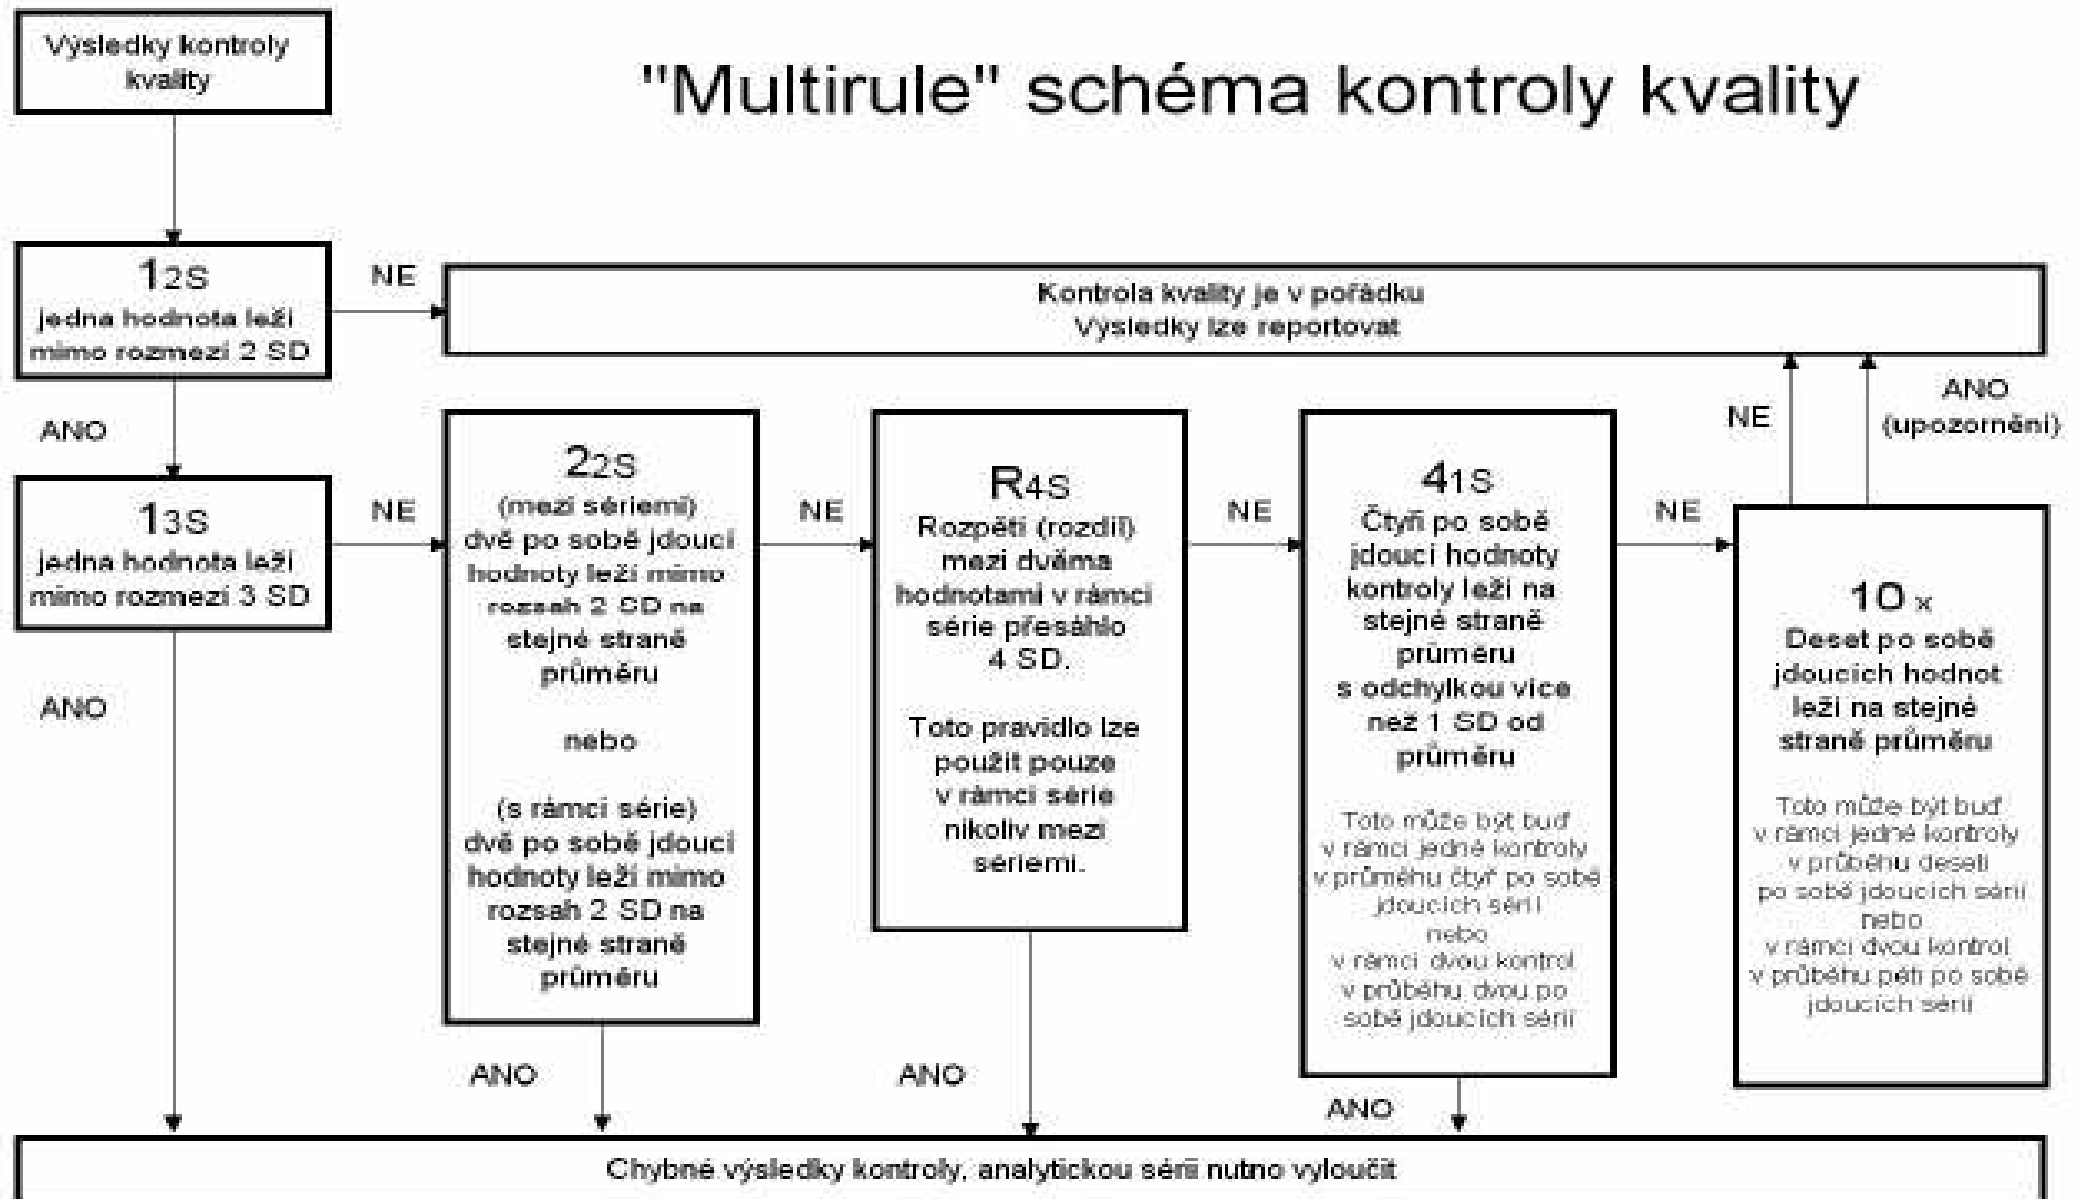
Výsledky kontroly kvality

"Multirule" schéma kontroly kvality

$1_{2S}$
jedna hodnota leží mimo rozmezí 2 SD

NE

Kontrola kvality je v pořádku
Výsledky lze reportovat

ANO

$1_{3S}$
jedna hodnota leží mimo rozmezí 3 SD

NE

$2_{2S}$
(mezi sériemi)
dvě po sobě jdoucí hodnoty leží mimo rozsah 2 SD na stejné straně průměru

nebo

(s rámci série)
dvě po sobě jdoucí hodnoty leží mimo rozsah 2 SD na stejné straně průměru

NE

$R_{4S}$
Rozpětí (rozdíl) mezi dvěma hodnotami v rámci série přesáhlo 4 SD.

Toto pravidlo lze použít pouze v rámci série nikoliv mezi sériemi.

NE

$4_{1S}$
Čtyři po sobě jdoucí hodnoty kontroly leží na stejné straně průměru s odchylkou více než 1 SD od průměru

Toto může být buď v rámci jedné kontroly v průměhu čtyř po sobě jdoucích sérií
nebo
v rámci dvou kontrol v průběhu dvou po sobě jdoucích sérií

NE

NE

ANO (upozornění)

$10_{x}$
Deset po sobě jdoucích hodnot leží na stejné straně průměru

Toto může být buď v rámci jedné kontroly v průběhu deseti po sobě jdoucích sérií
nebo
v rámci dvou kontrol v průběhu pěti po sobě jdoucích sérií

ANO

ANO

ANO

ANO

Chybné výsledky kontroly, analytickou sérii nutno vyloučit